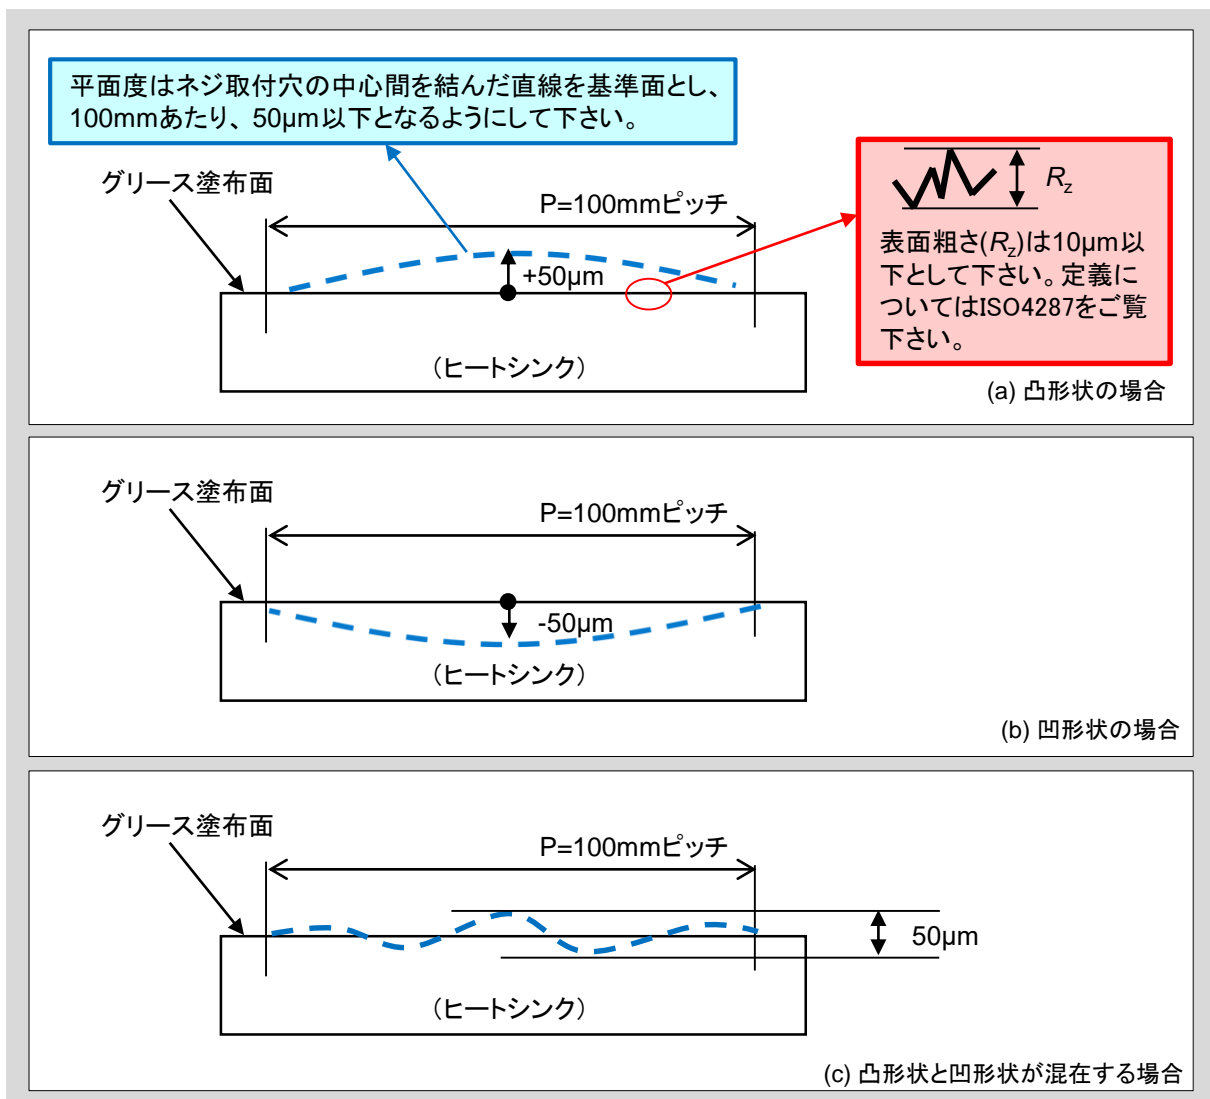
平面度はネジ取付穴の中心間を結んだ直線を基準面とし、100mmあたり、50μm以下となるようにして下さい。

グリース塗布面

P=100mmピッチ

+50μm

（ヒートシンク）

$R_z$

表面粗さ($R_z$)は10μm以下として下さい。定義についてはISO4287をご覧下さい。

(a) 凸形状の場合

グリース塗布面

P=100mmピッチ

-50μm

（ヒートシンク）

(b) 凹形状の場合

グリース塗布面

P=100mmピッチ

50μm

（ヒートシンク）

(c) 凸形状と凹形状が混在する場合